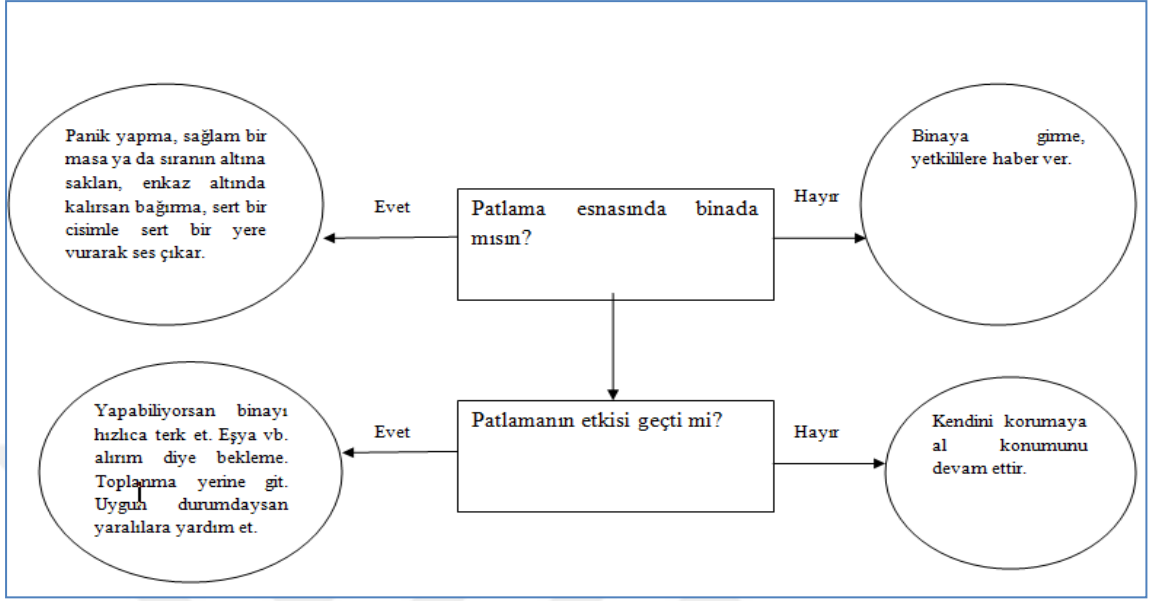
Panik yapma, sağlam bir masa ya da sıranın altına saklan, enkaz altında kalırsan bağırma, sert bir cisimle sert bir yere vurarak ses çıkar.

Evet

Patlama esnasında binada mısın?

Hayır

Binaya girme, yetkililere haber ver.

Yapabiliyorsan binayı hızlıca terk et. Eşya vb. alırım diye bekleme. Toplanma yerine git. Uygun durumdaysan yaralılara yardım et.

Evet

Patlamanın etkisi geçti mi?

Hayır

Kendini korumaya al konumunu devam ettir.